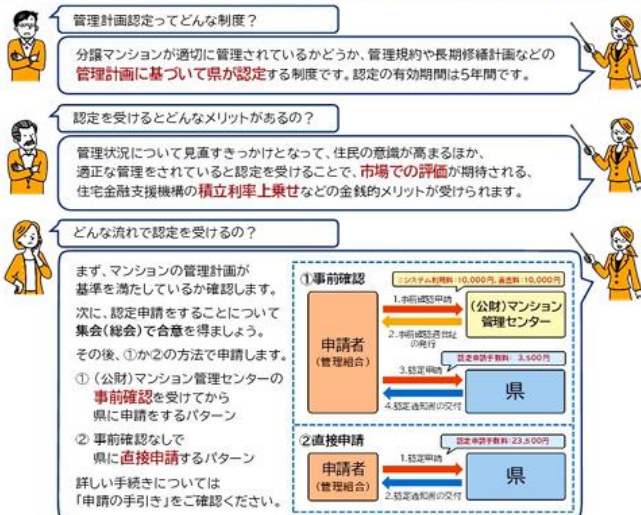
管理計画認定ってどんな制度？

分譲マンションが適切に管理されているかどうか、管理規約や長期修繕計画などの管理計画に基づいて県が認定する制度です。認定の有効期間は5年間です。

認定を受けるとどんなメリットがあるの？

管理状況について見直すきっかけとなって、住民の意識が高まるほか、適正な管理をされていると認定を受けることで、市場での評価が期待される、住宅金融支援機構の積立利率上乗せなどの金銭的メリットが受けられます。

どんな流れで認定を受けるの？

まず、マンションの管理計画が基準を満たしているか確認します。

次に、認定申請をすることについて集会（総会）で合意を得ましょう。

その後、①か②の方法で申請します。

① （公財）マンション管理センターの事前確認を受けてから県に申請をするパターン

② 事前確認なしで県に直接申請するパターン

詳しい手続きについては「申請の手引き」をご確認ください。

①事前確認

※システム利用料：10,000円、審査料：10,000円

申請者
（管理組合）

1.事前確認申請

2.事前確認適合証の発行

（公財）マンション管理センター

認定申請手数料：3,500円

3.認定申請

4.認定通知書の交付

県

②直接申請

認定申請手数料：23,500円

申請者
（管理組合）

1.認定申請

2.認定通知書の交付

県